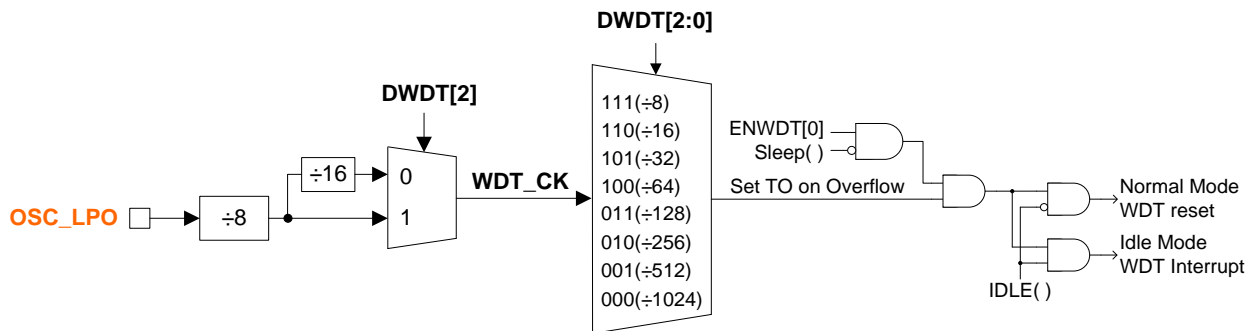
DWDT[2:0]

DWDT[2]

÷16

0

1

OSC_LPO

÷8

WDT_CK

111(÷8)
110(÷16)
101(÷32)
100(÷64)
011(÷128)
010(÷256)
001(÷512)
000(÷1024)

ENWDT[0]
Sleep( )

Set TO on Overflow

Normal Mode
WDT reset

Idle Mode
WDT Interrupt

IDLE( )